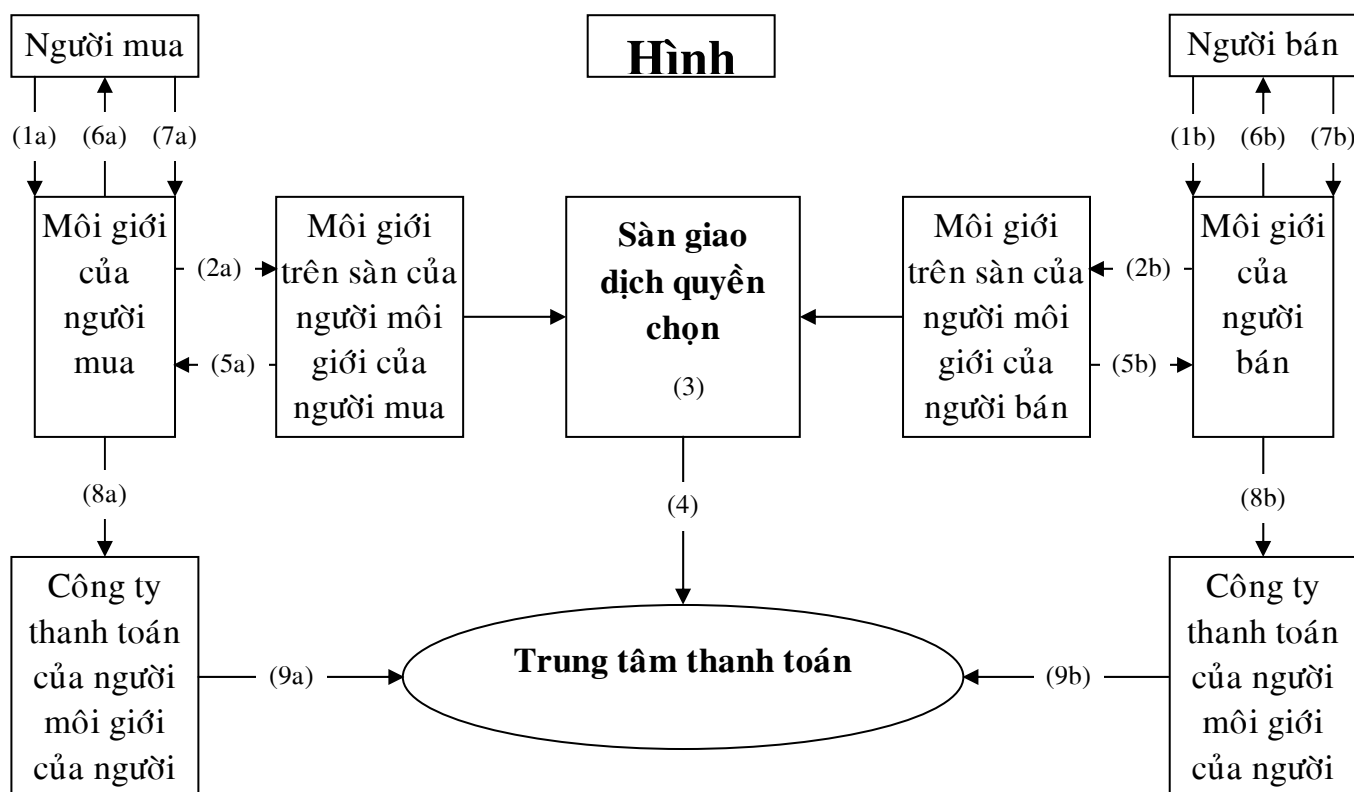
Người mua

Hình

Người bán

(1a) (6a) (7a)

(1b) (6b) (7b)

Môi giới của người mua

(2a)

(5a)

Môi giới trên sàn của người môi giới của người mua

Sàn giao dịch quyền chọn

(3)

Môi giới trên sàn của người môi giới của người bán

(2b)

(5b)

Môi giới của người bán

(8a)

(4)

(8b)

Công ty thanh toán của người môi giới của người

(9a)

Trung tâm thanh toán

(9b)

Công ty thanh toán của người môi giới của người